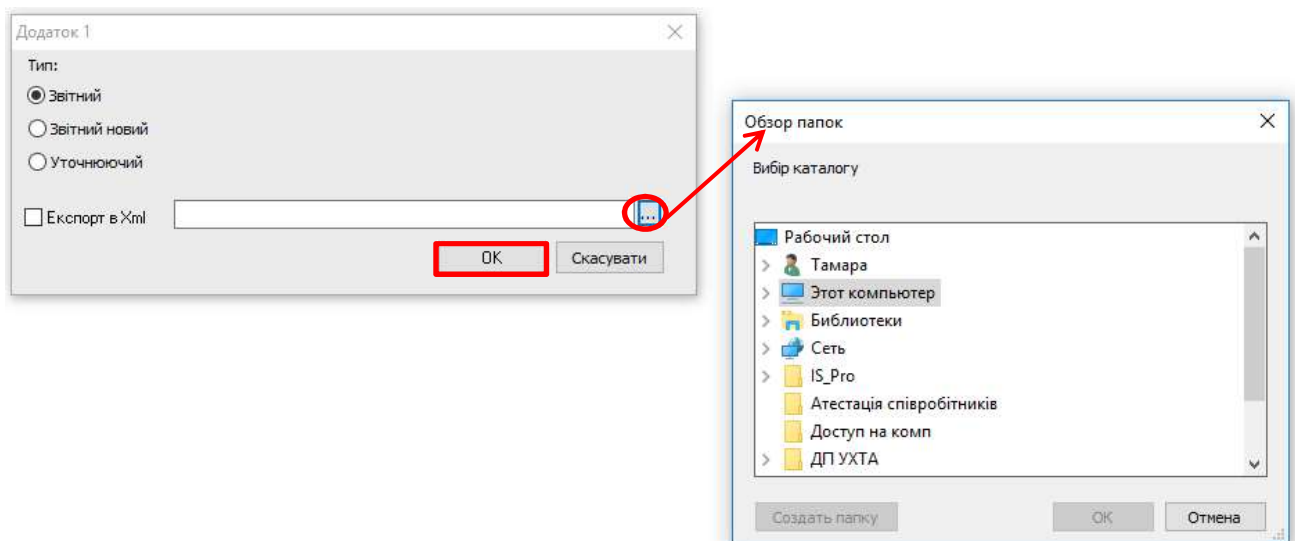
Додаток 1

Тип:

Звітний

Звітний новий

Уточнюючий

Експорт в Xml

...

OK

Скасувати

Обзор папок

Вибір каталогу

Рабочий стол

Тамара

Этот компьютер

Библиотеки

Сеть

IS_Pro

Атестація співробітників

Доступ на комп

ДП УХТА

Создать папку

OK

Отмена